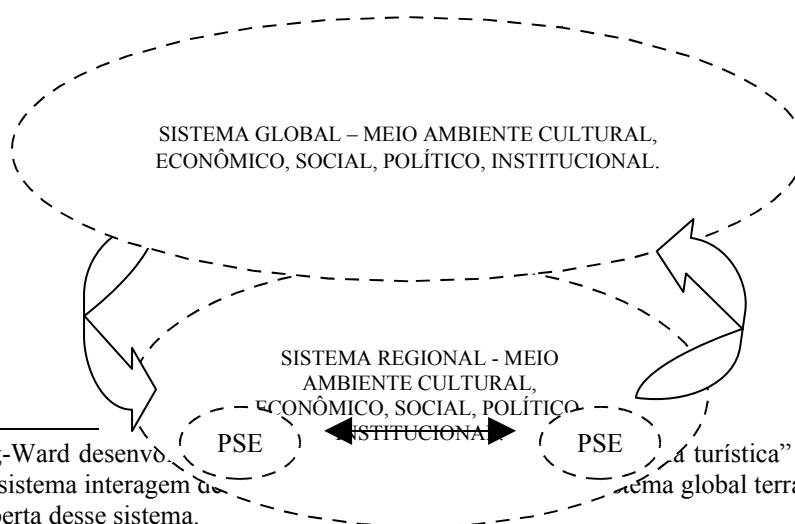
SISTEMA GLOBAL – MEIO AMBIENTE CULTURAL, ECONÔMICO, SOCIAL, POLÍTICO, INSTITUCIONAL.

SISTEMA REGIONAL - MEIO AMBIENTE CULTURAL, ECONÔMICO, SOCIAL, POLÍTICO INSTITUCIONAL

PSE

PSE

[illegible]-Ward desenvo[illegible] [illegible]a turística" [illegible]sistema interagem d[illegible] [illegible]tema global terra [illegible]perta desse sistema.